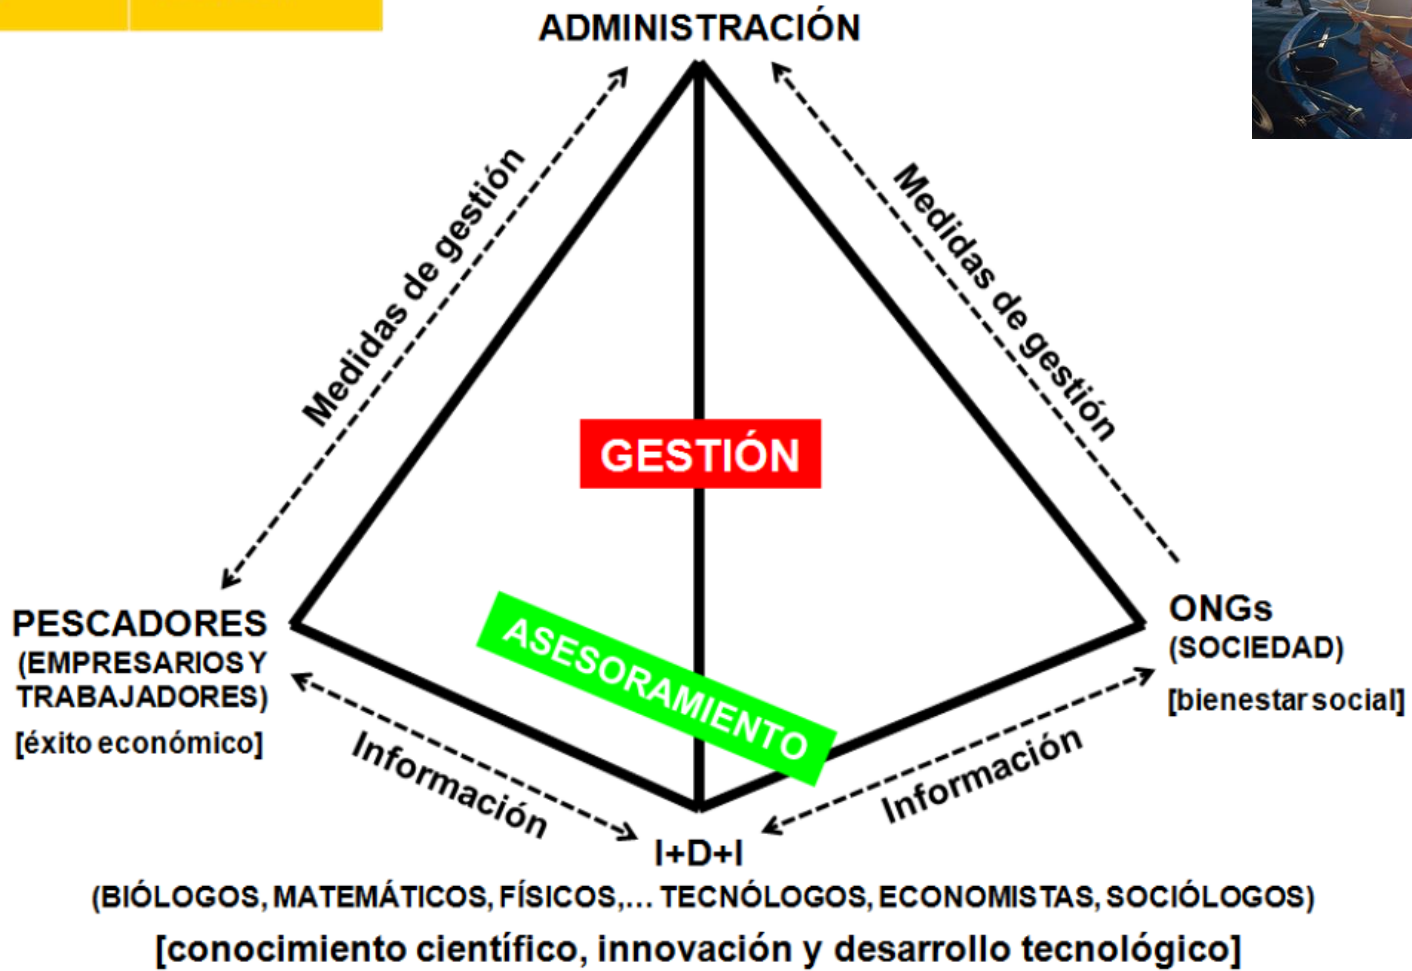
ADMINISTRACIÓN

Medidas de gestión

Medidas de gestión

GESTIÓN

ASESORAMIENTO

PESCADORES
(EMPRESARIOS Y TRABAJADORES)
[éxito económico]

ONGs
(SOCIEDAD)
[bienestar social]

Información

Información

I+D+I
(BIÓLOGOS, MATEMÁTICOS, FÍSICOS,... TECNÓLOGOS, ECONOMISTAS, SOCIÓLOGOS)
[conocimiento científico, innovación y desarrollo tecnológico]